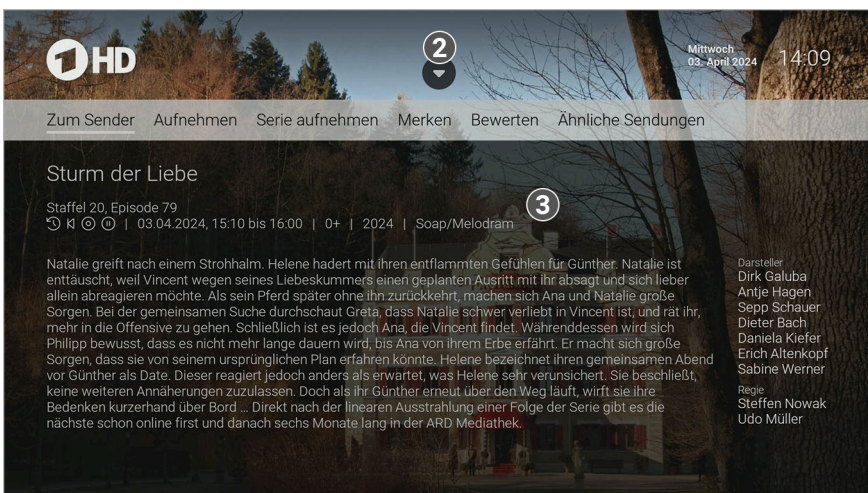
1HD

2

Mittwoch
03. April 2024

14:09

Zum Sender Aufnehmen Serie aufnehmen Merken Bewerten Ähnliche Sendungen

Sturm der Liebe

Staffel 20, Episode 79

| 03.04.2024, 15:10 bis 16:00 | 0+ | 2024 | Soap/Melodram

3

Natalie greift nach einem Strohhalm. Helene hadert mit ihren entflammten Gefühlen für Günther. Natalie ist enttäuscht, weil Vincent wegen seines Liebeskummers einen geplanten Ausritt mit ihr absagt und sich lieber allein abreagieren möchte. Als sein Pferd später ohne ihn zurückkehrt, machen sich Ana und Natalie große Sorgen. Bei der gemeinsamen Suche durchschaut Greta, dass Natalie schwer verliebt in Vincent ist, und rät ihr, mehr in die Offensive zu gehen. Schließlich ist es jedoch Ana, die Vincent findet. Währenddessen wird sich Philipp bewusst, dass es nicht mehr lange dauern wird, bis Ana von ihrem Erbe erfährt. Er macht sich große Sorgen, dass sie von seinem ursprünglichen Plan erfahren könnte. Helene bezeichnet ihren gemeinsamen Abend vor Günther als Date. Dieser reagiert jedoch anders als erwartet, was Helene sehr verunsichert. Sie beschließt, keine weiteren Annäherungen zuzulassen. Doch als ihr Günther erneut über den Weg läuft, wirft sie ihre Bedenken kurzerhand über Bord ... Direkt nach der linearen Ausstrahlung einer Folge der Serie gibt es die nächste schon online first und danach sechs Monate lang in der ARD Mediathek.

Darsteller
Dirk Galuba
Antje Hagen
Sepp Schauer
Dieter Bach
Daniela Kiefer
Erich Altenkopf
Sabine Werner

Regie
Steffen Nowak
Udo Müller